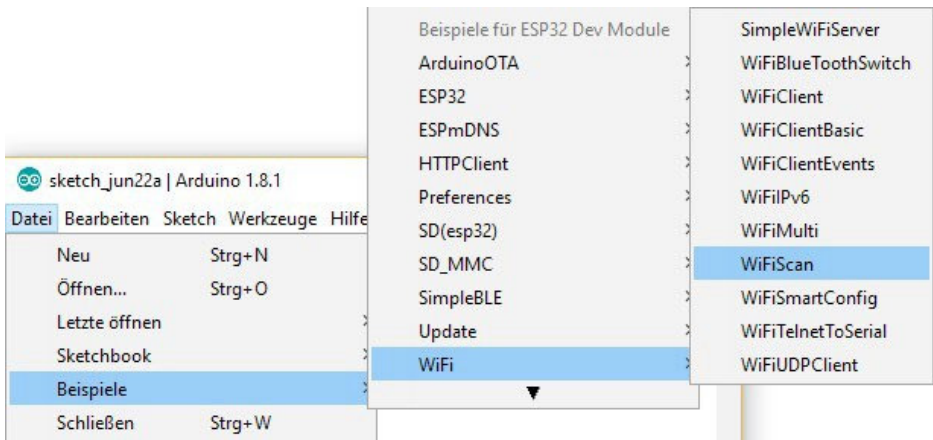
sketch_jun22a | Arduino 1.8.1

Datei Bearbeiten Sketch Werkzeuge Hilfe

Neu Strg+N
Öffnen... Strg+O
Letzte öffnen
Sketchbook
Beispiele
Schließen Strg+W

Beispiele für ESP32 Dev Module
ArduinoOTA
ESP32
ESPmDNS
HTTPClient
Preferences
SD(esp32)
SD_MMC
SimpleBLE
Update
WiFi
▼

SimpleWiFiServer
WiFiBlueToothSwitch
WiFiClient
WiFiClientBasic
WiFiClientEvents
WiFiIPv6
WiFiMulti
WiFiScan
WiFiSmartConfig
WiFiTelnetToSerial
WiFiUDPClient